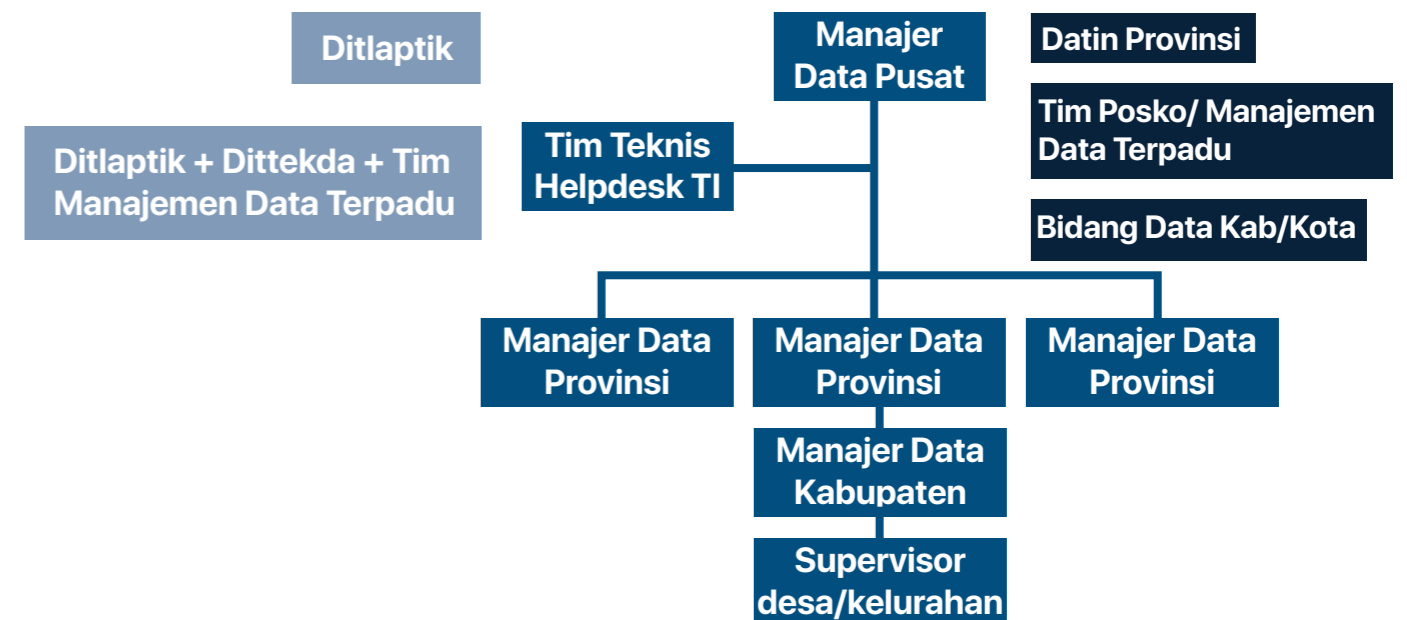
Ditlaptik

Ditlaptik + Dittekda + Tim Manajemen Data Terpadu

Manajer Data Pusat

Datin Provinsi

Tim Posko/ Manajemen Data Terpadu

Tim Teknis Helpdesk TI

Bidang Data Kab/Kota

Manajer Data Provinsi

Manajer Data Provinsi

Manajer Data Provinsi

Manajer Data Kabupaten

Supervisor desa/kelurahan